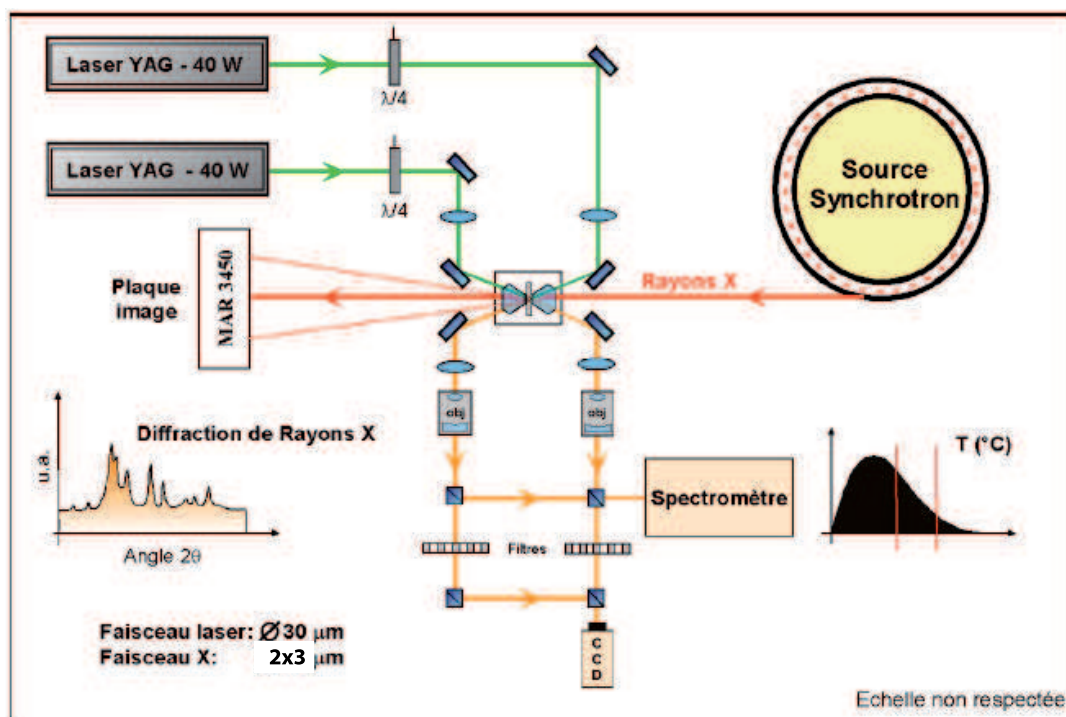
Laser YAG - 40 W

$\lambda/4$

Laser YAG - 40 W

$\lambda/4$

Source Synchrotron

Plaque image

MAR 3450

Rayons X

obj

obj

Diffraction de Rayons X

u.a.

Angle $2\theta$

T (°C)

Spectromètre

Filtres

CCD

Faisceau laser: $\varnothing$30 $\mu$m
Faisceau X: 2x3 $\mu$m

Echelle non respectée